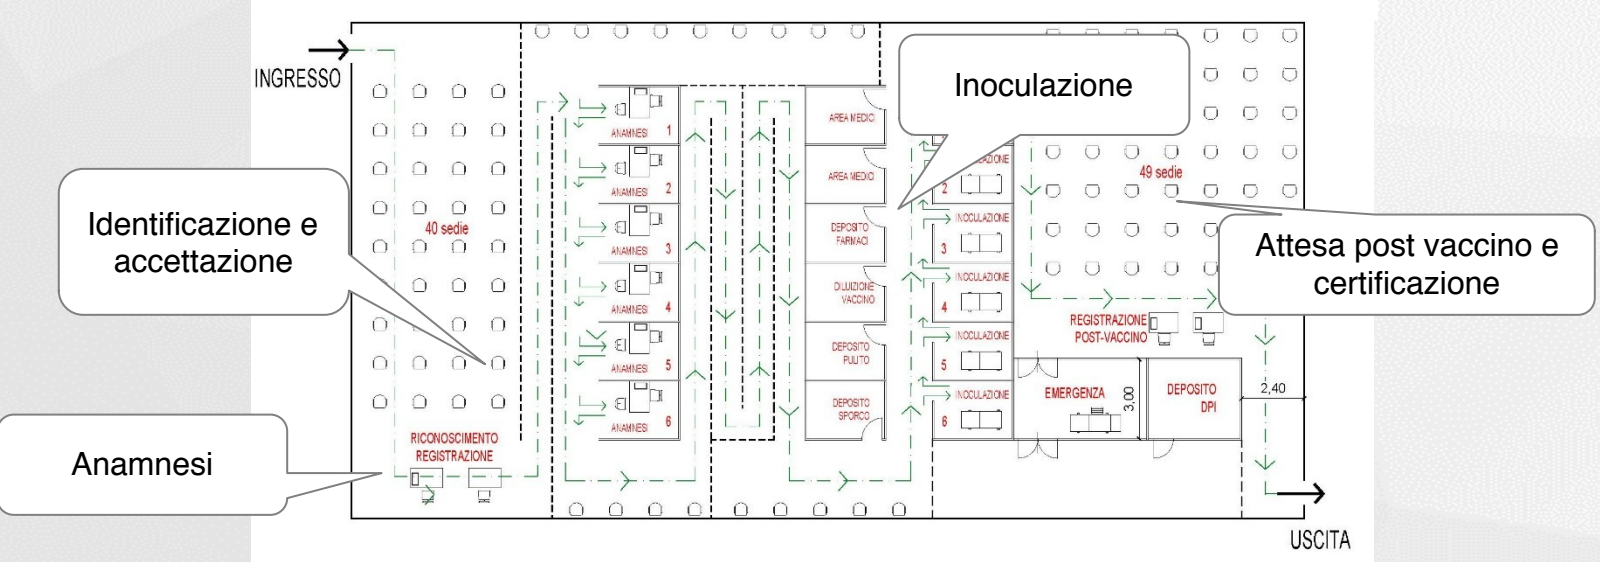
INGRESSO

40 sedie

Identificazione e accettazione

Anamnesi

RICONOSCIMENTO REGISTRAZIONE

ANAMNESI 1
ANAMNESI 2
ANAMNESI 3
ANAMNESI 4
ANAMNESI 5
ANAMNESI 6

AREA MEDICI
AREA MEDICI
DEPOSITO FARMACI
DILUIZIONE VACCINO
DEPOSITO PULITO
DEPOSITO SPORCO

Inoculazione

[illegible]AZIONE 2
INOCULAZIONE 3
INOCULAZIONE 4
INOCULAZIONE 5
INOCULAZIONE 6

49 sedie

Attesa post vaccino e certificazione

REGISTRAZIONE POST-VACCINO

EMERGENZA
3,00
DEPOSITO DPI
2,40

USCITA